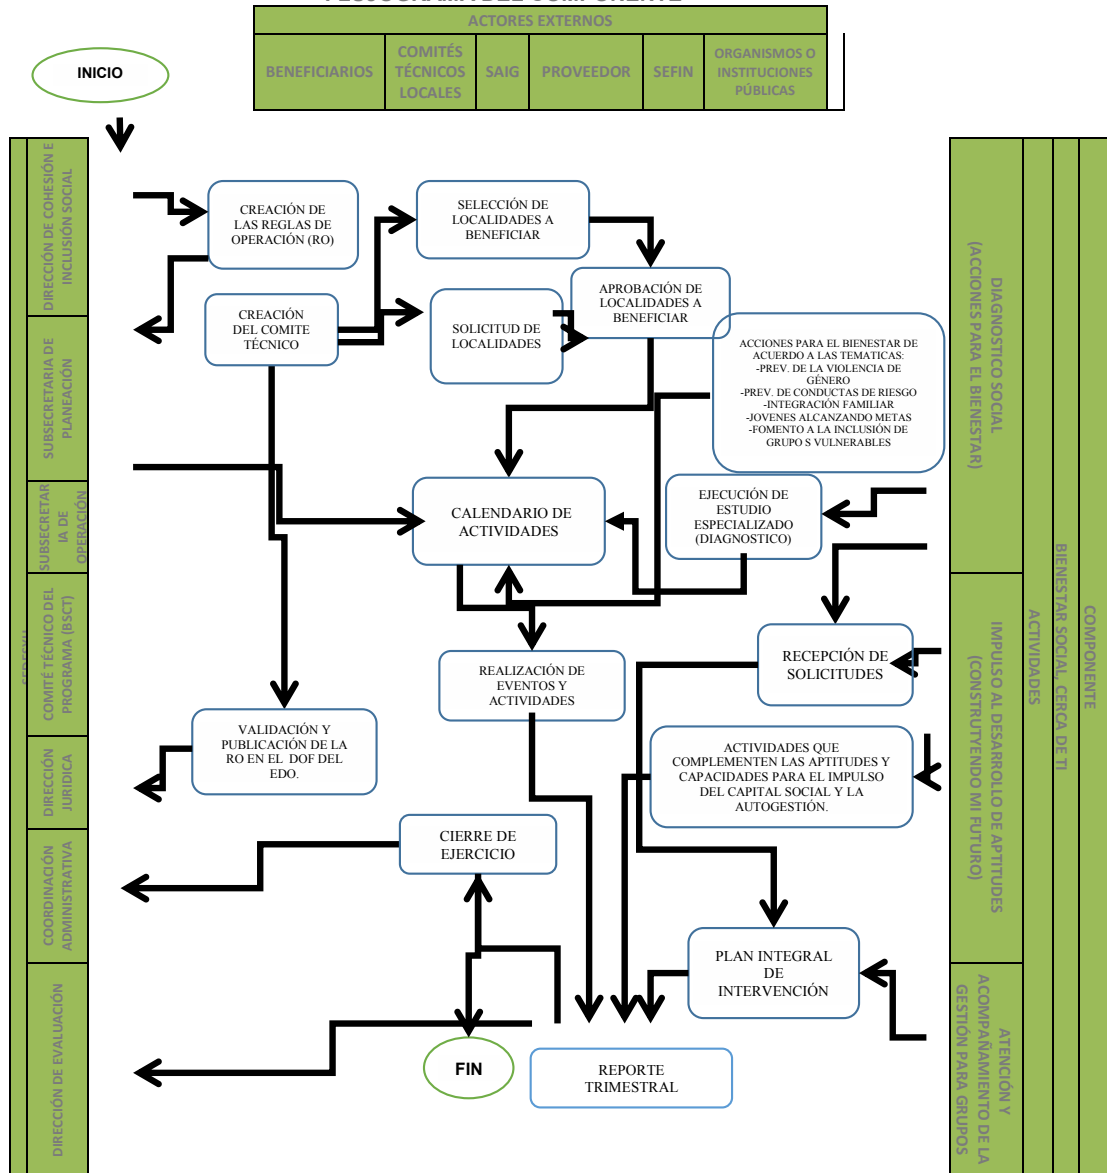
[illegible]

| ACTORES EXTERNOS | | | | | |
|---|---|---|---|---|---|
| BENEFICIARIOS | COMITÉS TÉCNICOS LOCALES | SAIG | PROVEEDOR | SEFIN | ORGANISMOS O INSTITUCIONES PÚBLICAS |

INICIO

DIRECCIÓN DE COHESIÓN E INCLUSIÓN SOCIAL

SUBSECRETARIA DE PLANEACIÓN

SUBSECRETARIA DE OPERACIÓN

COMITÉ TÉCNICO DEL PROGRAMA (BSCT)

DIRECCIÓN JURIDICA

COORDINACIÓN ADMINISTRATIVA

DIRECCIÓN DE EVALUACIÓN

CREACIÓN DE LAS REGLAS DE OPERACIÓN (RO)

CREACIÓN DEL COMITE TÉCNICO

SELECCIÓN DE LOCALIDADES A BENEFICIAR

SOLICITUD DE LOCALIDADES

APROBACIÓN DE LOCALIDADES A BENEFICIAR

ACCIONES PARA EL BIENESTAR DE ACUERDO A LAS TEMATICAS:
-PREV. DE LA VIOLENCIA DE GÉNERO
-PREV. DE CONDUCTAS DE RIESGO
-INTEGRACIÓN FAMILIAR
-JOVENES ALCANZANDO METAS
-FOMENTO A LA INCLUSIÓN DE GRUPO S VULNERABLES

CALENDARIO DE ACTIVIDADES

EJECUCIÓN DE ESTUDIO ESPECIALIZADO (DIAGNOSTICO)

RECEPCIÓN DE SOLICITUDES

REALIZACIÓN DE EVENTOS Y ACTIVIDADES

VALIDACIÓN Y PUBLICACIÓN DE LA RO EN EL DOF DEL EDO.

ACTIVIDADES QUE COMPLEMENTEN LAS APTITUDES Y CAPACIDADES PARA EL IMPULSO DEL CAPITAL SOCIAL Y LA AUTOGESTIÓN.

CIERRE DE EJERCICIO

PLAN INTEGRAL DE INTERVENCIÓN

FIN

REPORTE TRIMESTRAL

DIAGNOSTICO SOCIAL (ACCIONES PARA EL BIENESTAR)

IMPULSO AL DESARROLLO DE APTITUDES (CONSTRUYENDO MI FUTURO)

ATENCIÓN Y ACOMPAÑAMIENTO DE LA GESTIÓN PARA GRUPOS

ACTIVIDADES

BIENESTAR SOCIAL, CERCA DE TI

COMPONENTE